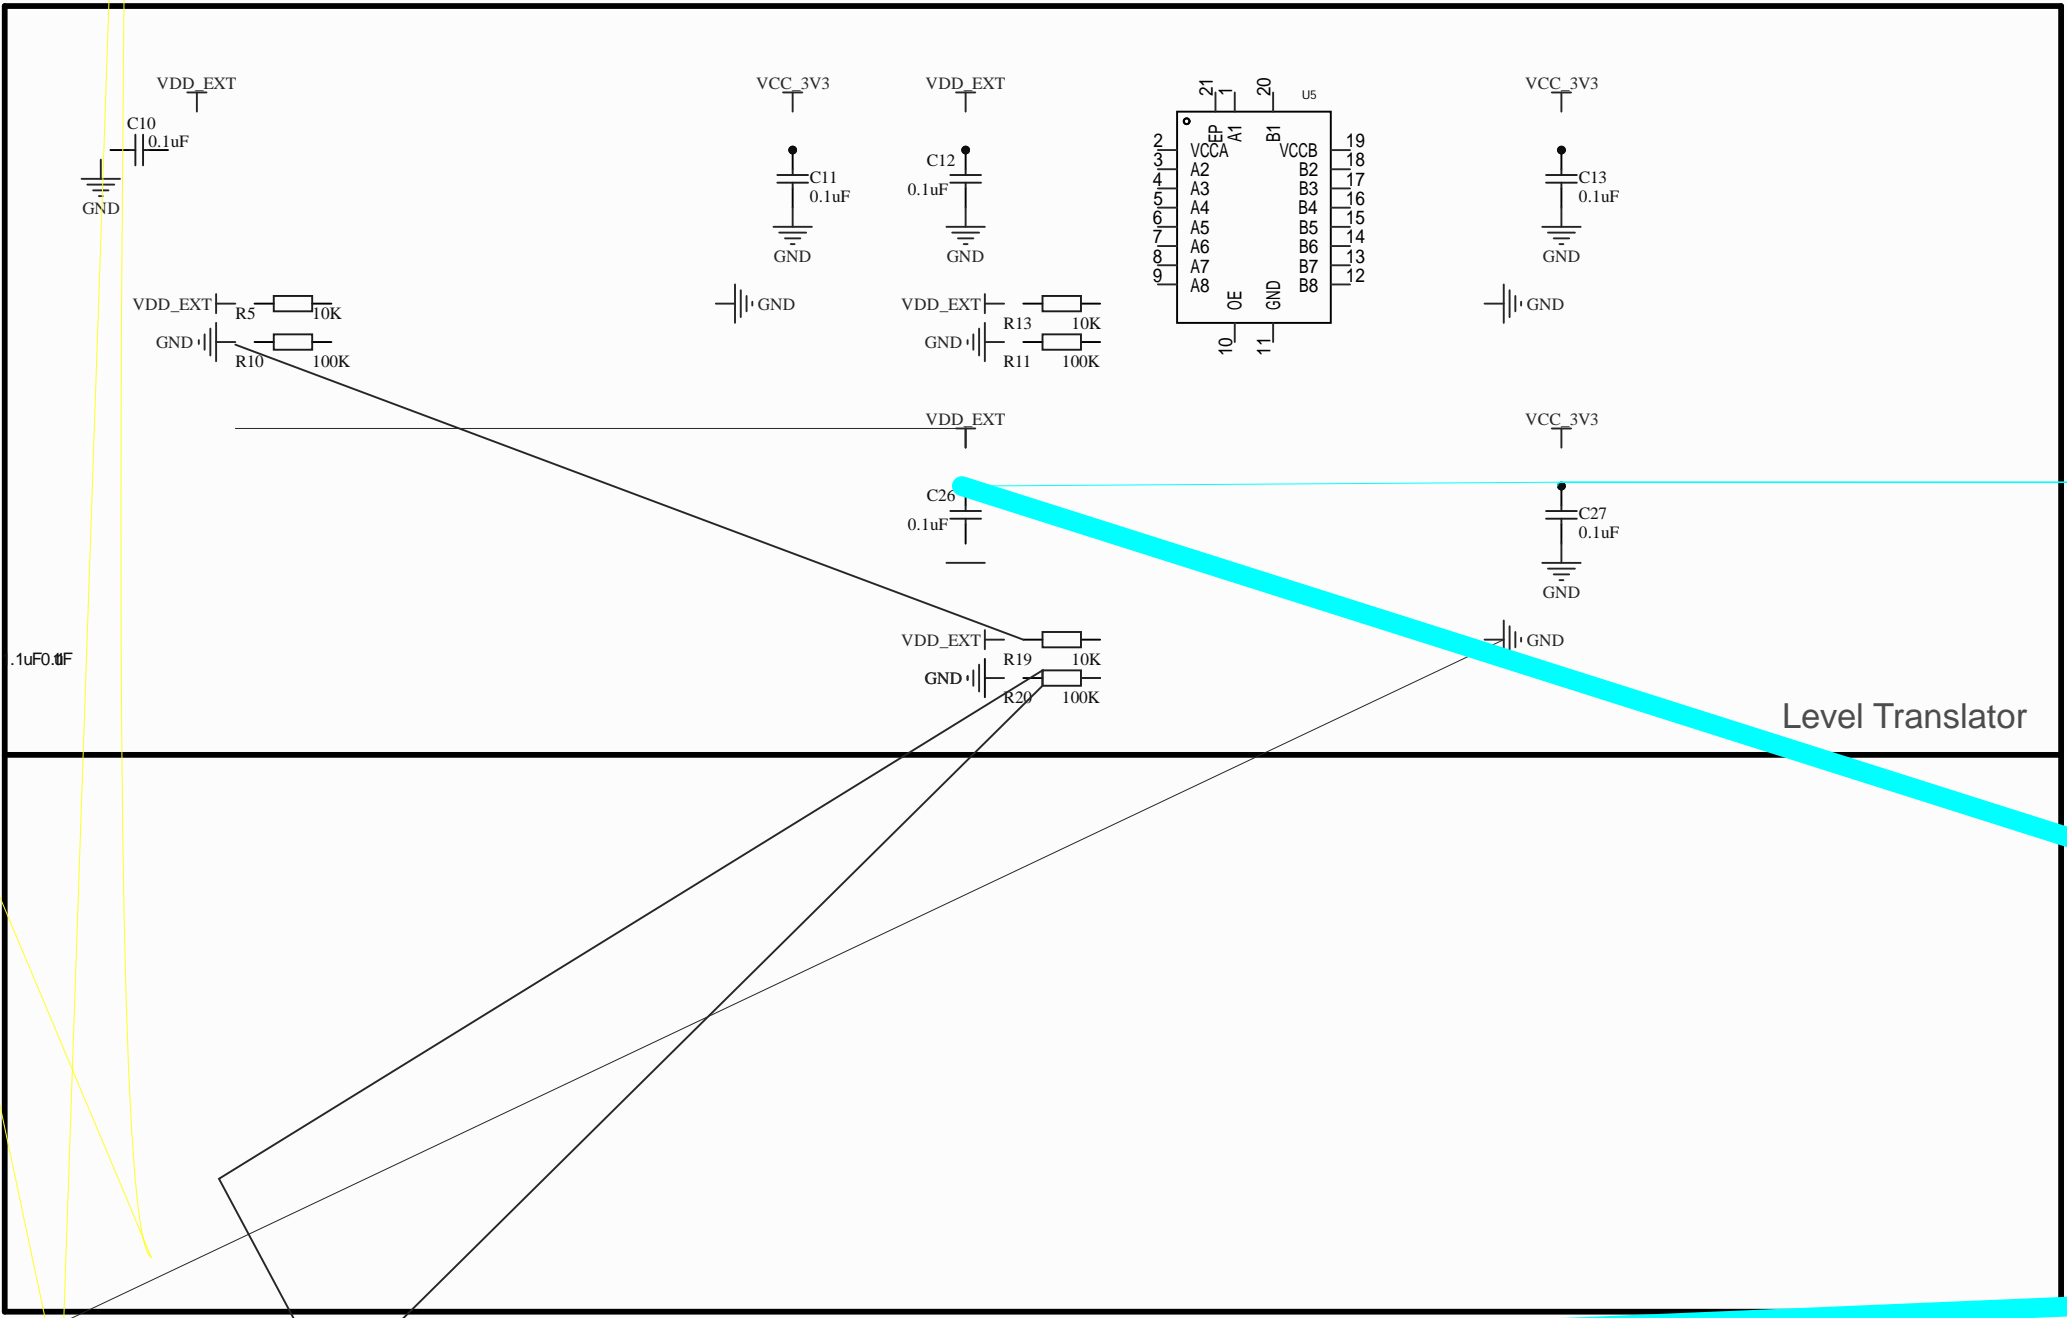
VDD_EXT
C10
0.1uF
GND

VCC_3V3
C11
0.1uF
GND

VDD_EXT
C12
0.1uF
GND

21 1 20
U5
EP A1 B1
2 VCCA VCCB 19
3 A2 B2 18
4 A3 B3 17
5 A4 B4 16
6 A5 B5 15
7 A6 B6 14
8 A7 B7 13
9 A8 B8 12
OE GND
10 11

VCC_3V3
C13
0.1uF
GND

VDD_EXT R5 10K
GND R10 100K

GND

VDD_EXT R13 10K
GND R11 100K

GND

VDD_EXT
C26
0.1uF

VCC_3V3
C27
0.1uF
GND

.1uF0.1uF

VDD_EXT R19 10K
GND R20 100K

GND

Level Translator